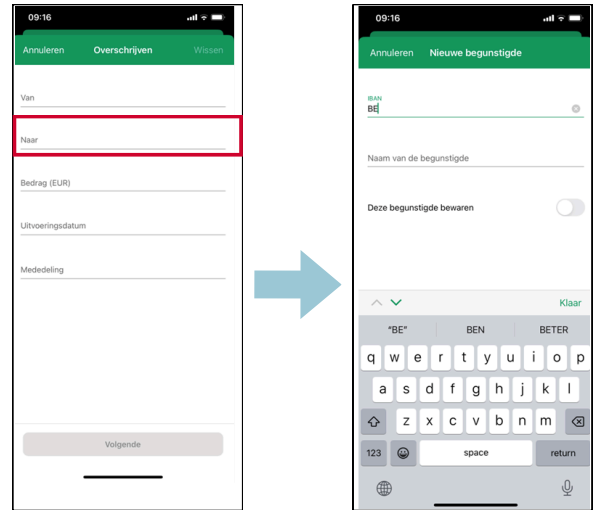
09:16

Annuleren Overschrijven Wissen

Van

Naar

Bedrag (EUR)

Uitvoeringsdatum

Mededeling

Volgende

09:16

Annuleren Nieuwe begunstigde

IBAN
BE

Naam van de begunstigde

Deze begunstigde bewaren

Klaar

"BE" BEN BETER

q w e r t y u i o p
a s d f g h j k l
z x c v b n m
123 space return